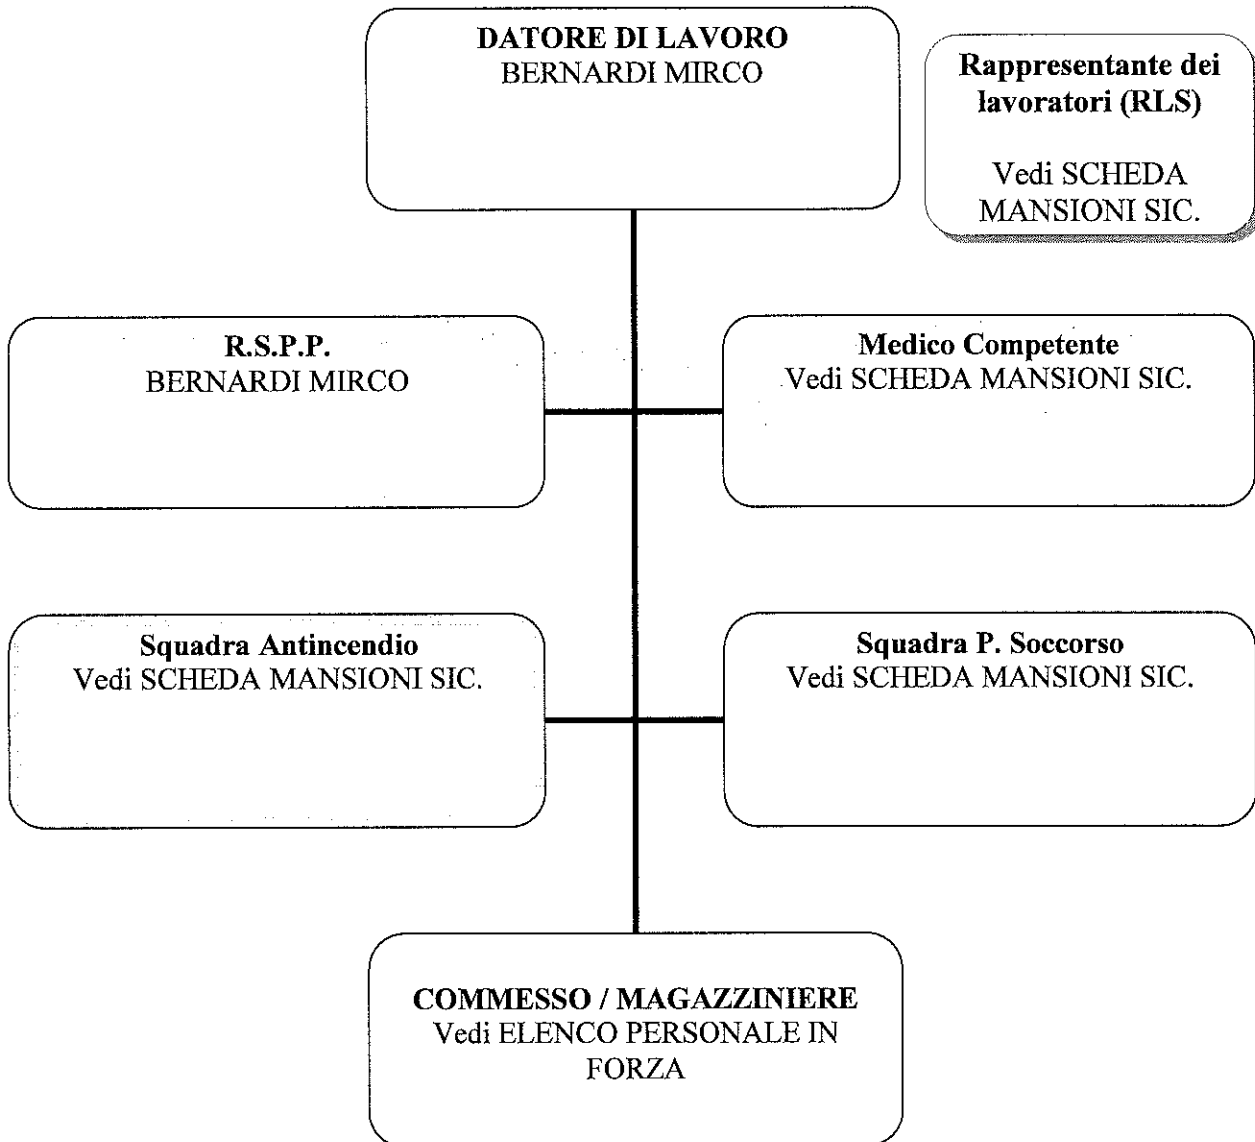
DATORE DI LAVORO
BERNARDI MIRCO

Rappresentante dei lavoratori (RLS)

Vedi SCHEDA MANSIONI SIC.

R.S.P.P.
BERNARDI MIRCO

Medico Competente
Vedi SCHEDA MANSIONI SIC.

Squadra Antincendio
Vedi SCHEDA MANSIONI SIC.

Squadra P. Soccorso
Vedi SCHEDA MANSIONI SIC.

COMMESSO / MAGAZZINIERE
Vedi ELENCO PERSONALE IN FORZA